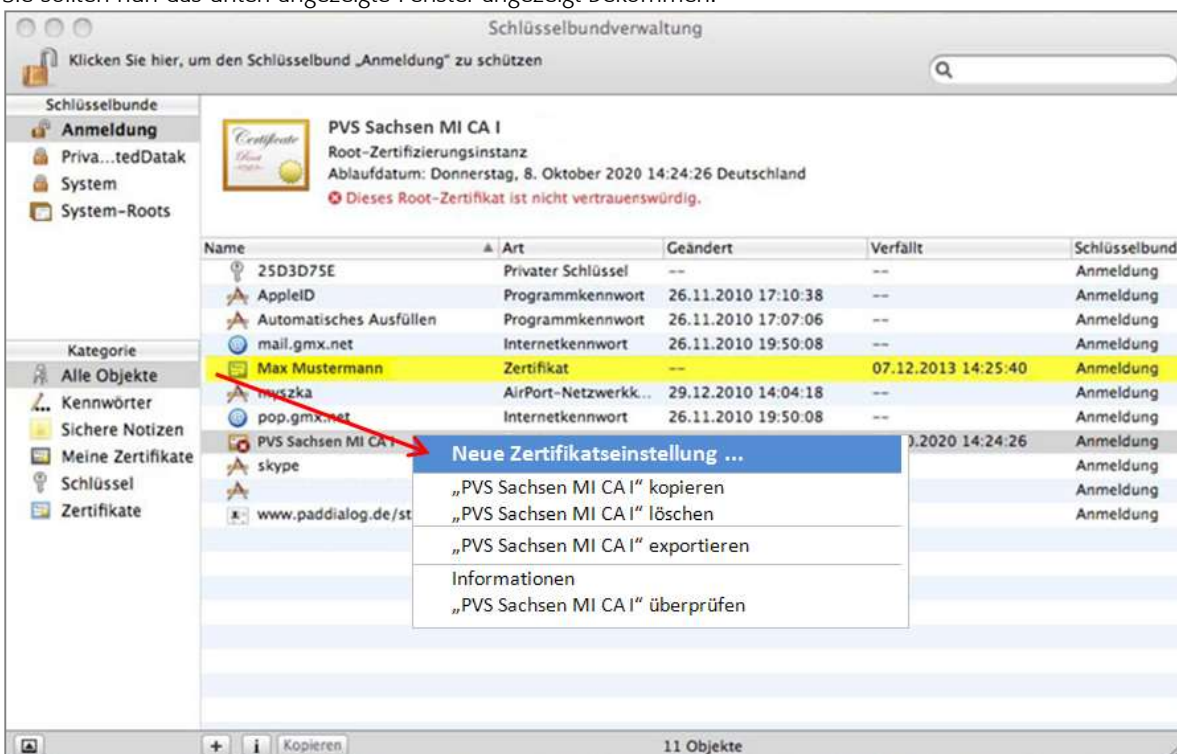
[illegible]

Schlüsselbundverwaltung

Klicken Sie hier, um den Schlüsselbund „Anmeldung" zu schützen

Schlüsselbunde
Anmeldung
Priva...tedDatak
System
System-Roots

PVS Sachsen MI CA I
Root-Zertifizierungsinstanz
Ablaufdatum: Donnerstag, 8. Oktober 2020 14:24:26 Deutschland
Dieses Root-Zertifikat ist nicht vertrauenswürdig.

| Name | Art | Geändert | Verfällt | Schlüsselbund |
|---|---|---|---|---|
| 25D3D75E | Privater Schlüssel | -- | -- | Anmeldung |
| AppleID | Programmkennwort | 26.11.2010 17:10:38 | -- | Anmeldung |
| Automatisches Ausfüllen | Programmkennwort | 26.11.2010 17:07:06 | -- | Anmeldung |
| mail.gmx.net | Internetkennwort | 26.11.2010 19:50:08 | -- | Anmeldung |
| Max Mustermann | Zertifikat | -- | 07.12.2013 14:25:40 | Anmeldung |
| myszka | AirPort-Netzwerkk... | 29.12.2010 14:04:18 | -- | Anmeldung |
| pop.gmx.net | Internetkennwort | 26.11.2010 19:50:08 | -- | Anmeldung |
| PVS Sachsen MI CA I | | | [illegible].2020 14:24:26 | Anmeldung |
| skype | | | | Anmeldung |
| | | | | Anmeldung |
| www.paddialog.de/st | | | | Anmeldung |

Kategorie
Alle Objekte
Kennwörter
Sichere Notizen
Meine Zertifikate
Schlüssel
Zertifikate

Neue Zertifikatseinstellung ...
„PVS Sachsen MI CA I" kopieren
„PVS Sachsen MI CA I" löschen
„PVS Sachsen MI CA I" exportieren
Informationen
„PVS Sachsen MI CA I" überprüfen

+ i Kopieren
11 Objekte